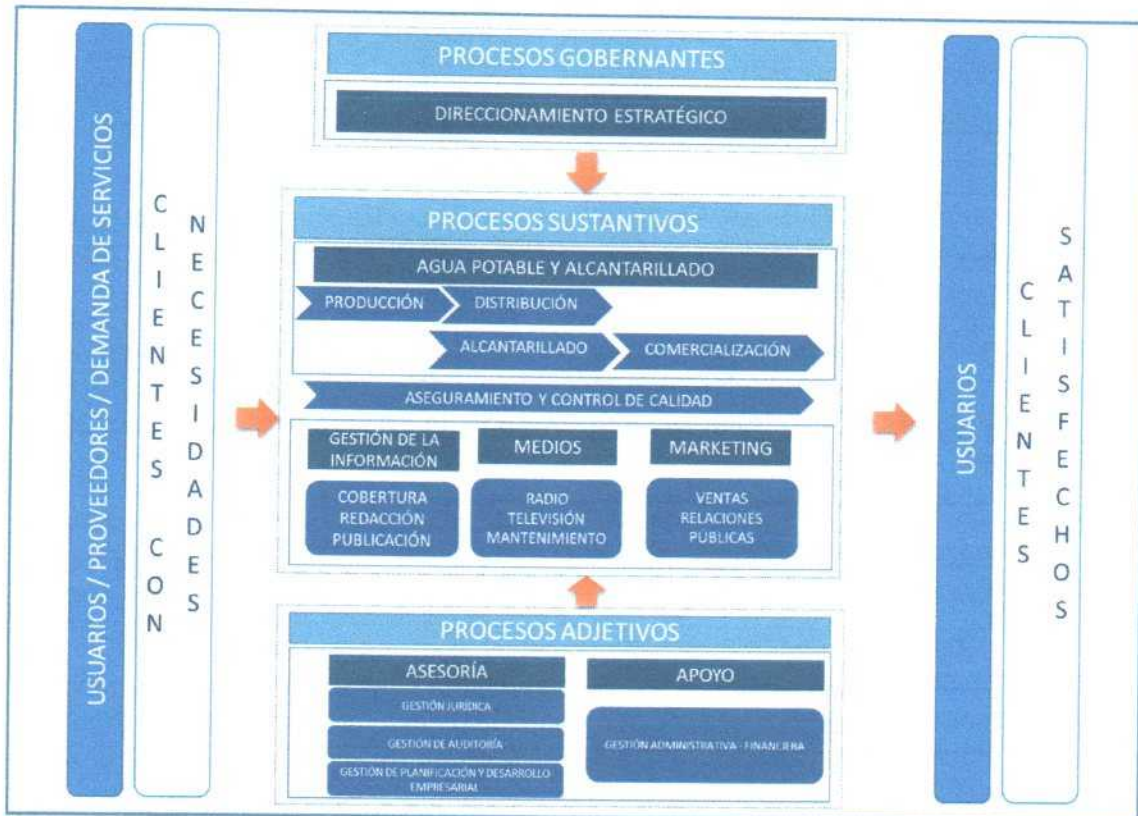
USUARIOS / PROVEEDORES / DEMANDA DE SERVICIOS

CLIENTES CON NECESIDADES

PROCESOS GOBERNANTES

DIRECCIONAMIENTO ESTRATÉGICO

PROCESOS SUSTANTIVOS

AGUA POTABLE Y ALCANTARILLADO

PRODUCCIÓN

DISTRIBUCIÓN

ALCANTARILLADO

COMERCIALIZACIÓN

ASEGURAMIENTO Y CONTROL DE CALIDAD

GESTIÓN DE LA INFORMACIÓN

MEDIOS

MARKETING

COBERTURA REDACCIÓN PUBLICACIÓN

RADIO TELEVISIÓN MANTENIMIENTO

VENTAS RELACIONES PUBLICAS

PROCESOS ADJETIVOS

ASESORÍA

APOYO

GESTIÓN JURIDICA

GESTIÓN DE AUDITORÍA

GESTIÓN DE PLANIFICACIÓN Y DESARROLLO EMPRESARIAL

GESTIÓN ADMINISTRATIVA - FINANCIERA

USUARIOS

CLIENTES SATISFECHOS